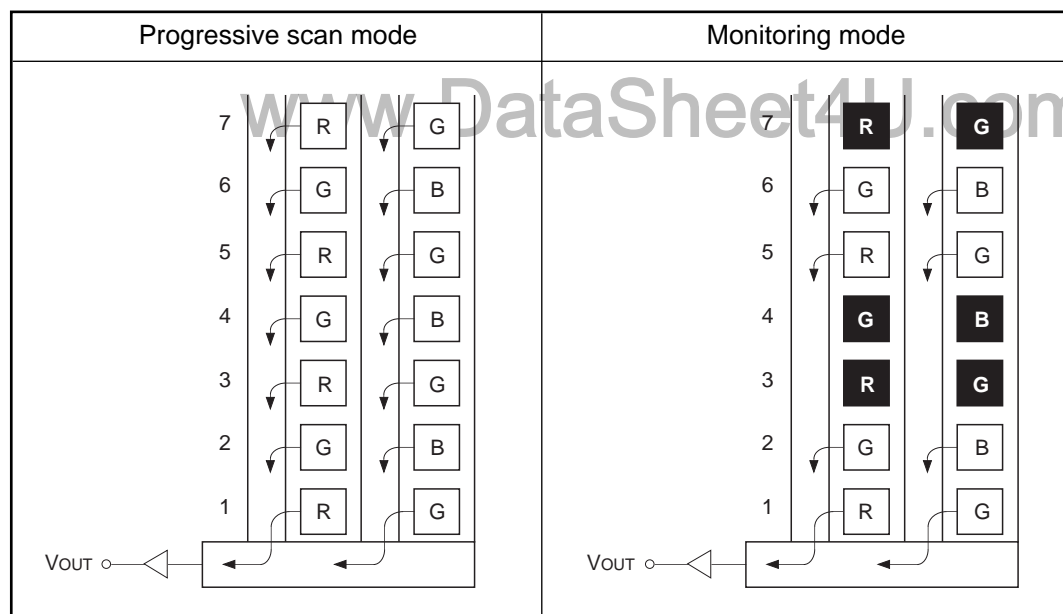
| Progressive scan mode | Monitoring mode |
|---|---|
| 7 R G<br>6 G B<br>5 R G<br>4 G B<br>3 R G<br>2 G B<br>1 R G<br>VOUT | 7 R G<br>6 G B<br>5 R G<br>4 G B<br>3 R G<br>2 G B<br>1 R G<br>VOUT |

www.DataSheet4U.com